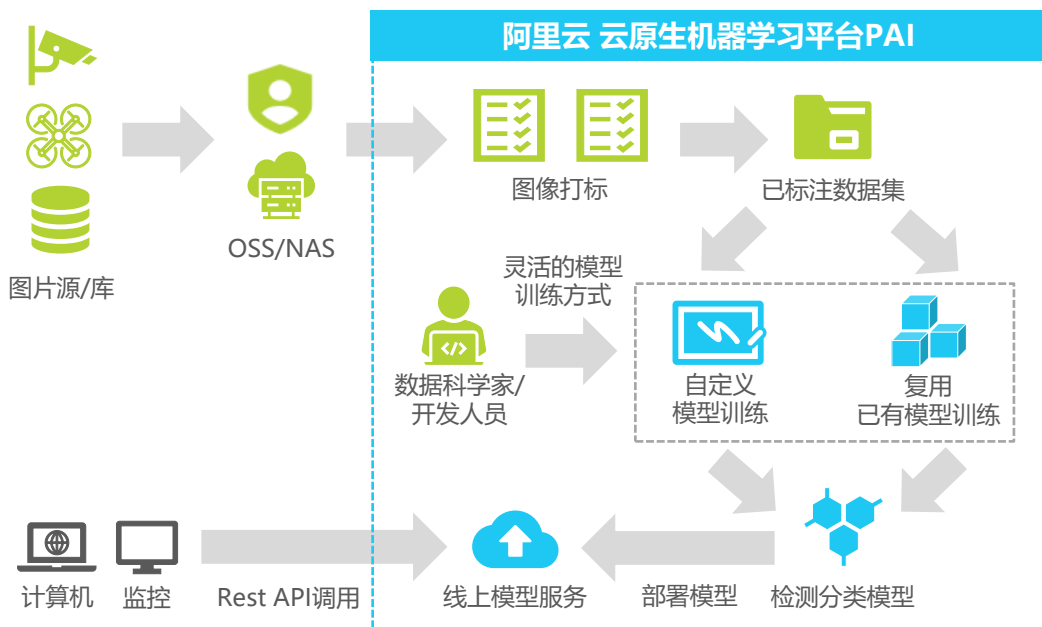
阿里云 云原生机器学习平台PAI

图片源/库

OSS/NAS

图像打标

已标注数据集

灵活的模型训练方式

数据科学家/开发人员

自定义模型训练

复用已有模型训练

计算机

监控

Rest API调用

线上模型服务

部署模型

检测分类模型